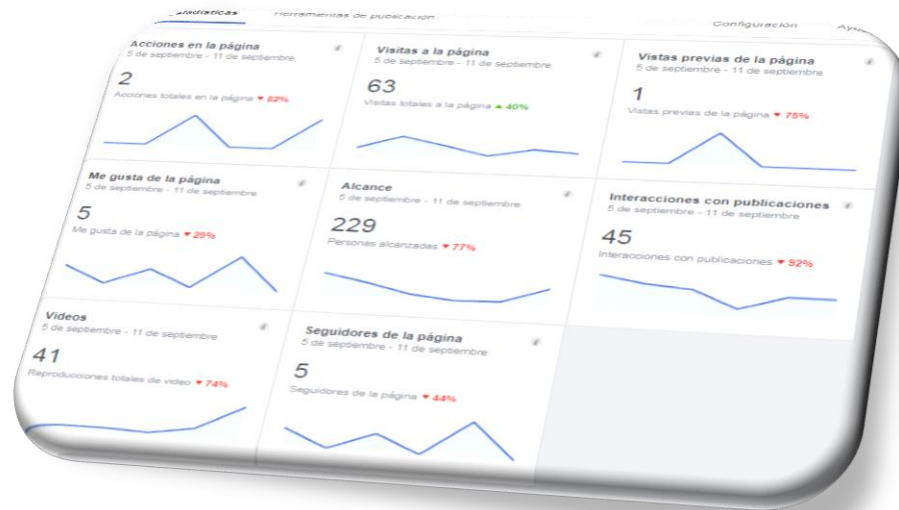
Estadísticas Herramientas de publicación Configuración Ayu

Acciones en la página
5 de septiembre - 11 de septiembre
2
Acciones totales en la página ▼ 82%

Visitas a la página
5 de septiembre - 11 de septiembre
63
Visitas totales a la página ▲ 40%

Vistas previas de la página
5 de septiembre - 11 de septiembre
1
Vistas previas de la página ▼ 75%

Me gusta de la página
5 de septiembre - 11 de septiembre
5
Me gusta de la página ▼ 29%

Alcance
5 de septiembre - 11 de septiembre
229
Personas alcanzadas ▼ 77%

Interacciones con publicaciones
5 de septiembre - 11 de septiembre
45
Interacciones con publicaciones ▼ 92%

Videos
5 de septiembre - 11 de septiembre
41
Reproducciones totales de video ▼ 74%

Seguidores de la página
5 de septiembre - 11 de septiembre
5
Seguidores de la página ▼ 44%